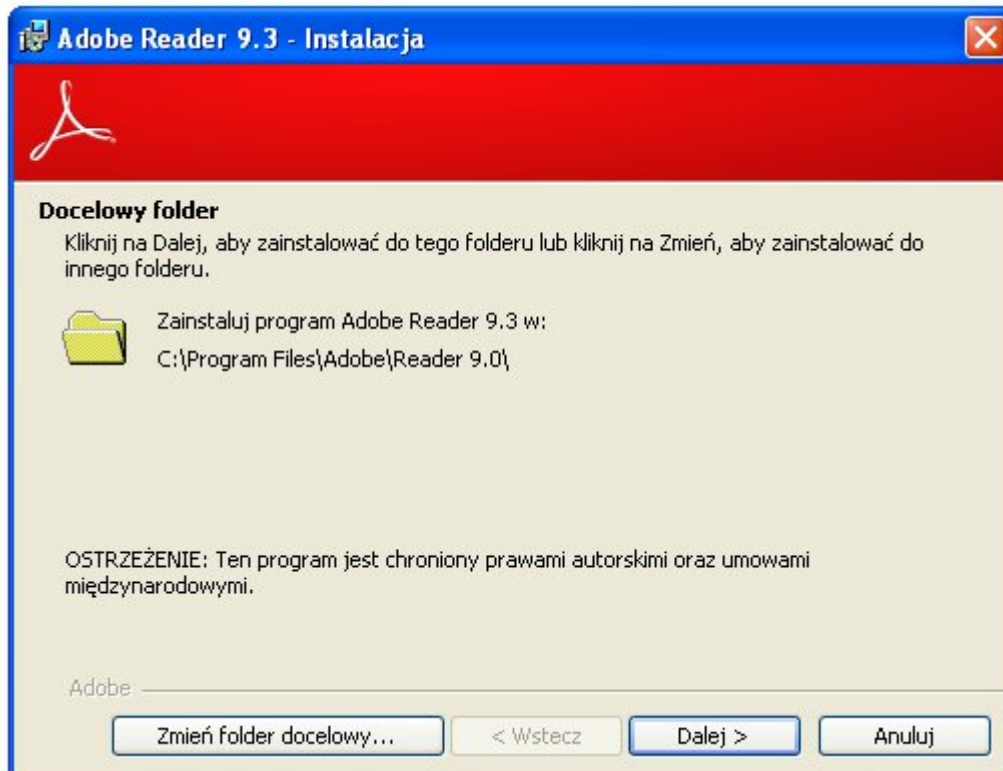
Adobe Reader 9.3 - Instalacja

Docelowy folder

Kliknij na Dalej, aby zainstalować do tego folderu lub kliknij na Zmień, aby zainstalować do innego folderu.

Zainstaluj program Adobe Reader 9.3 w:

C:\Program Files\Adobe\Reader 9.0\

OSTRZEŻENIE: Ten program jest chroniony prawami autorskimi oraz umowami międzynarodowymi.

Adobe

Zmień folder docelowy...

< Wstecz

Dalej >

Anuluj